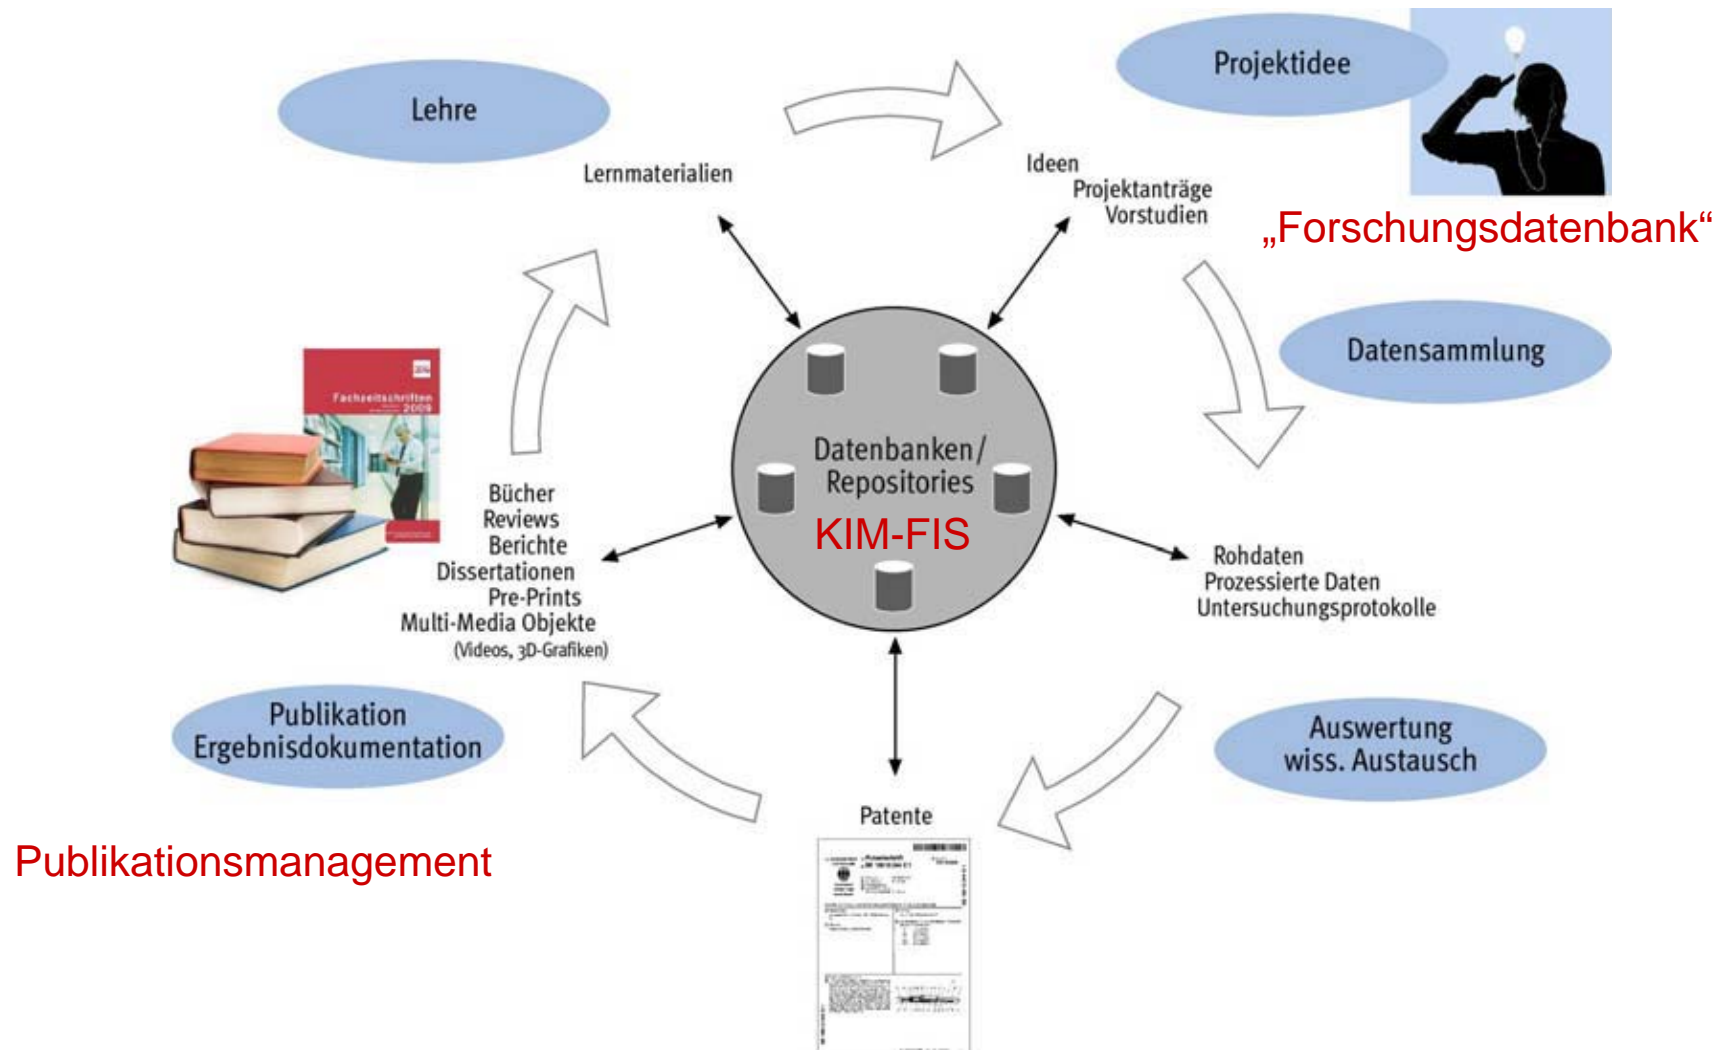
Lehre

Lernmaterialien

Projektidee

Ideen
Projektanträge
Vorstudien

„Forschungsdatenbank“

Datensammlung

Fachzeitschriften 2009

Bücher
Reviews
Berichte
Dissertationen
Pre-Prints
Multi-Media Objekte
(Videos, 3D-Grafiken)

Datenbanken/ Repositories

KIM-FIS

Rohdaten
Prozessierte Daten
Untersuchungsprotokolle

Publikation
Ergebnisdokumentation

Auswertung
wiss. Austausch

Patente

Publikationsmanagement